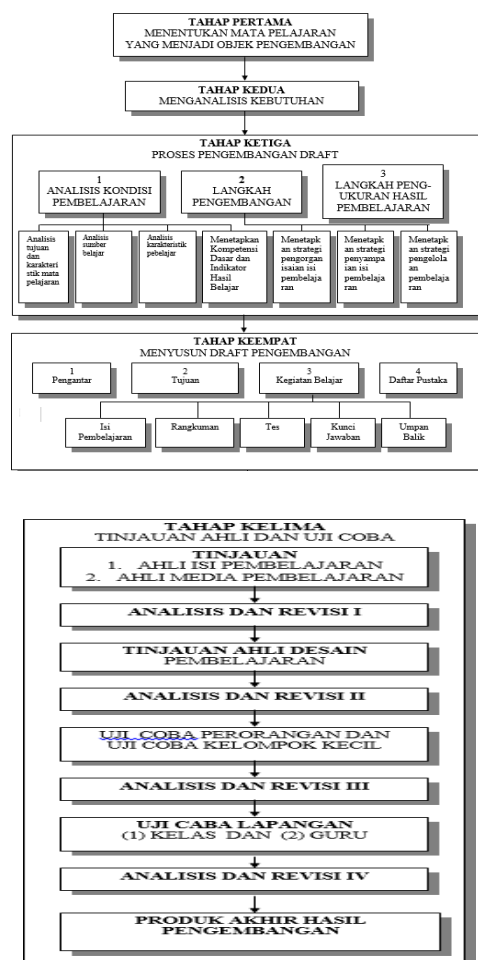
TAHAP PERTAMA
MENENTUKAN MATA PELAJARAN YANG MENJADI OBJEK PENGEMBANGAN

TAHAP KEDUA
MENGANALISIS KEBUTUHAN

TAHAP KETIGA
PROSES PENGEMBANGAN DRAFT

1
ANALISIS KONDISI PEMBELAJARAN

2
LANGKAH PENGEMBANGAN

3
LANGKAH PENGUKURAN HASIL PEMBELAJARAN

Analisis tujuan dan karakteristik mata pelajaran

Analisis sumber belajar

Analisis karakteristik pebelajar

Menetapkan Kompetensi Dasar dan Indikator Hasil Belajar

Menetapkan strategi pengorganisaian isi pembelajaran

Menetapkan strategi penyampaian isi pembelajaran

Menetapkan strategi pengelolaan pembelajaran

TAHAP KEEMPAT
MENYUSUN DRAFT PENGEMBANGAN

1
Pengantar

2
Tujuan

3
Kegiatan Belajar

4
Daftar Pustaka

Isi Pembelajaran

Rangkuman

Tes

Kunci Jawaban

Umpan Balik

TAHAP KELIMA
TINJAUAN AHLI DAN UJI COBA

TINJAUAN
1. AHLI ISI PEMBELAJARAN
2. AHLI MEDIA PEMBELAJARAN

ANALISIS DAN REVISI I

TINJAUAN AHLI DESAIN PEMBELAJARAN

ANALISIS DAN REVISI II

UJI COBA PERORANGAN DAN UJI COBA KELOMPOK KECIL

ANALISIS DAN REVISI III

UJI CABA LAPANGAN
(1) KELAS DAN (2) GURU

ANALISIS DAN REVISI IV

PRODUK AKHIR HASIL PENGEMBANGAN